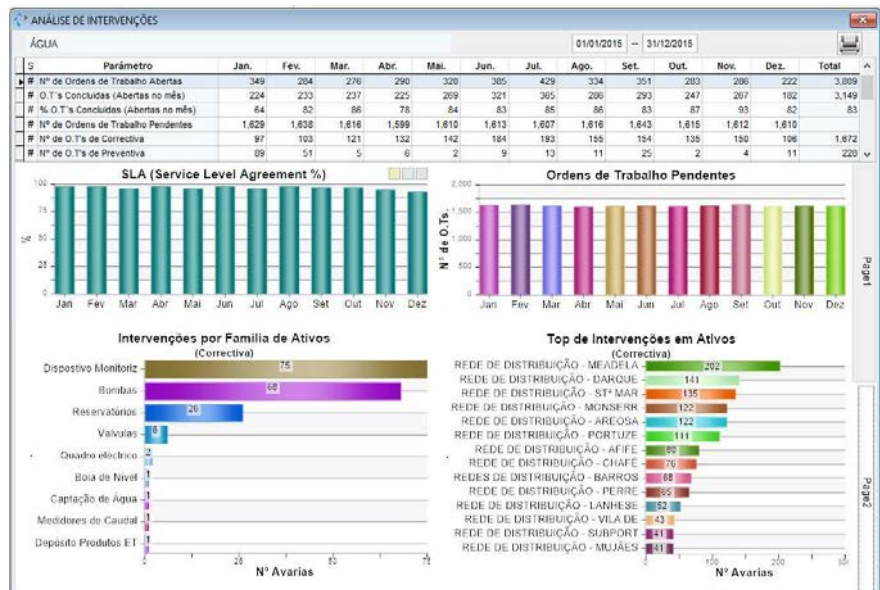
ANÁLISE DE INTERVENÇÕES

ÁGUA

01/01/2015 – 31/12/2015

| S | Parâmetro | Jan. | Fev. | Mar. | Abr. | Mai. | Jun. | Jul. | Ago. | Set. | Out. | Nov. | Dez. | Total |
|---|---|---|---|---|---|---|---|---|---|---|---|---|---|---|
| # | Nº de Ordens de Trabalho Abertas | 349 | 284 | 276 | 290 | 320 | 385 | 429 | 334 | 351 | 283 | 288 | 222 | 3,809 |
| # | O.T's Concluídas (Abertas no mês) | 224 | 233 | 237 | 225 | 269 | 321 | 365 | 286 | 293 | 247 | 267 | 182 | 3,149 |
| # | % O.T's Concluídas (Abertas no mês) | 64 | 82 | 86 | 78 | 84 | 83 | 85 | 86 | 83 | 87 | 93 | 82 | 83 |
| # | Nº de Ordens de Trabalho Pendentes | 1,629 | 1,638 | 1,616 | 1,599 | 1,610 | 1,613 | 1,607 | 1,616 | 1,643 | 1,615 | 1,612 | 1,610 | |
| # | Nº de O.T's de Correctiva | 97 | 103 | 121 | 132 | 142 | 184 | 193 | 155 | 154 | 135 | 150 | 106 | 1,672 |
| # | Nº de O.T's de Preventiva | 89 | 51 | 5 | 6 | 2 | 9 | 13 | 11 | 25 | 2 | 4 | 11 | 228 |

SLA (Service Level Agreement %)

100
75
50
25
0
%
Jan Fev Mar Abr Mai Jun Jul Ago Set Out Nov Dez

Ordens de Trabalho Pendentes

2,000
1,500
1,000
500
0
Nº de O.Ts.
Jan Fev Mar Abr Mai Jun Jul Ago Set Out Nov Dez

Page1

Intervenções por Familia de Ativos
(Correctiva)

Dispositivo Monitoriz 75
Bombas 68
Reservatórios 20
Valvulas 6
Quadro eléctrico 2
Boia de Nível 1
Captação de Água 1
Medidores de Caudal 1
Depósito Produtos ET 1

0 25 50 75
Nº Avarias

Top de Intervenções em Ativos
(Correctiva)

REDE DE DISTRIBUIÇÃO - MEADELA 202
REDE DE DISTRIBUIÇÃO - DARQUE 141
REDE DE DISTRIBUIÇÃO - STª MAR 135
REDE DE DISTRIBUIÇÃO - MONSERR 122
REDE DE DISTRIBUIÇÃO - AREOSA 122
REDE DE DISTRIBUIÇÃO - PORTUZE 111
REDE DE DISTRIBUIÇÃO - AFIFE 80
REDE DE DISTRIBUIÇÃO - CHAFÉ 76
REDES DE DISTRIBUIÇÃO - BARROS 68
REDE DE DISTRIBUIÇÃO - PERRE 65
REDE DE DISTRIBUIÇÃO - LANHESE 52
REDE DE DISTRIBUIÇÃO - VILA DE 43
REDE DE DISTRIBUIÇÃO - SUBPORT 41
REDE DE DISTRIBUIÇÃO - MUJÃES 41

0 100 200 300
Nº Avarias

Page2